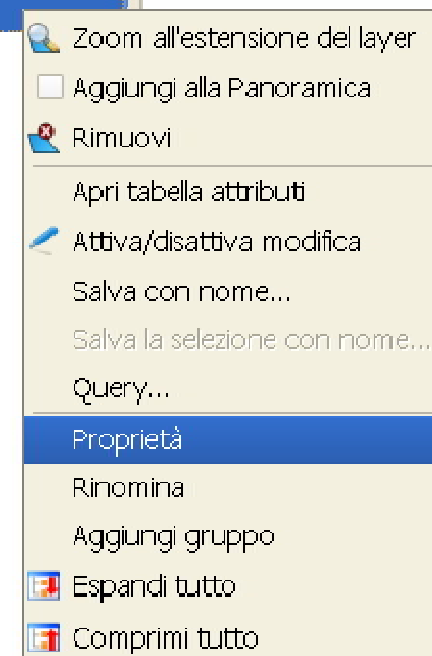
Zoom all'estensione del layer
Aggiungi alla Panoramica
Rimuovi
Apri tabella attributi
Attiva/disattiva modifica
Salva con nome...
Salva la selezione con nome...
Query...
Proprietà
Rinomina
Aggiungi gruppo
Espandi tutto
Comprimi tutto